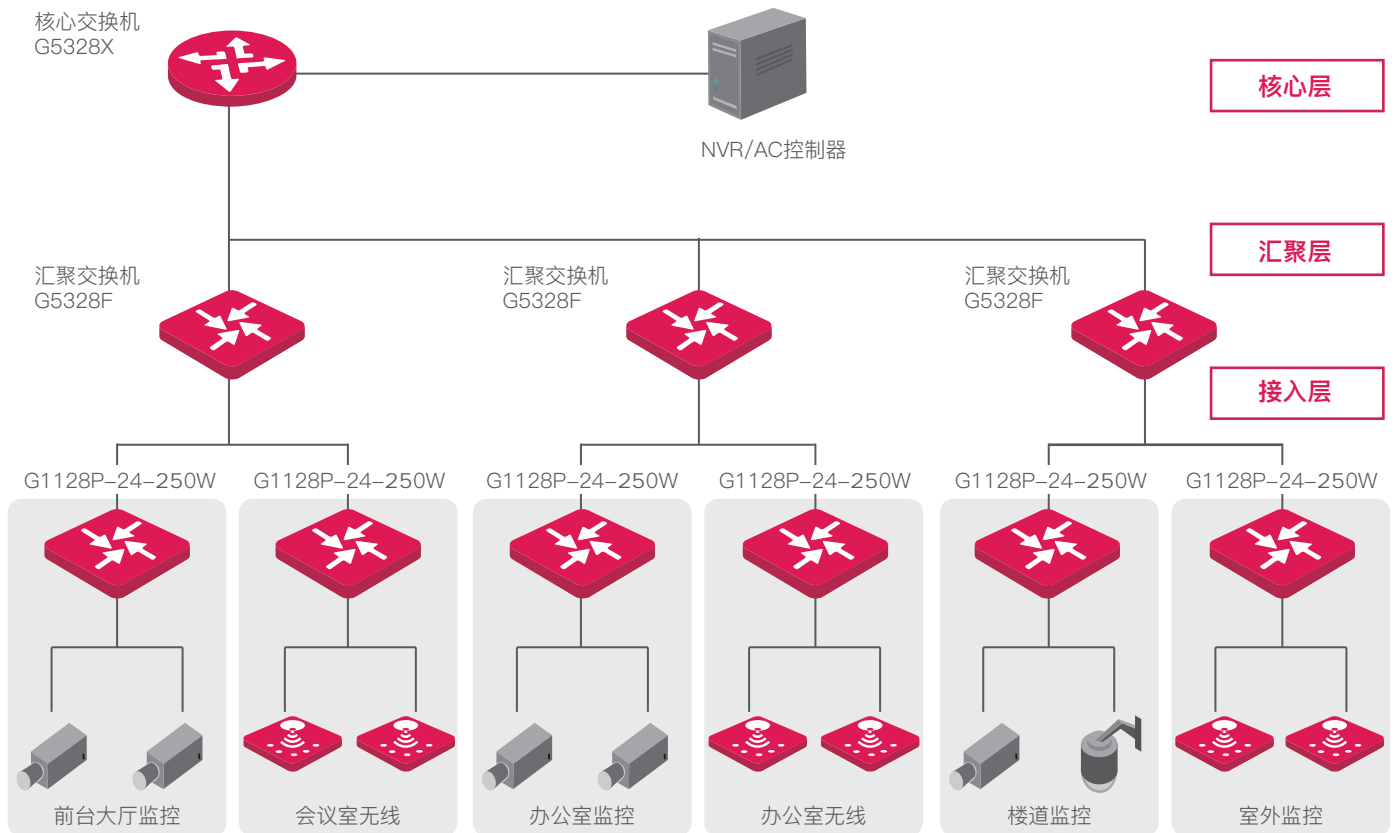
核心交换机
G5328X

NVR/AC控制器

核心层

汇聚层

汇聚交换机
G5328F

汇聚交换机
G5328F

汇聚交换机
G5328F

接入层

G1128P-24-250W

G1128P-24-250W

G1128P-24-250W

G1128P-24-250W

G1128P-24-250W

G1128P-24-250W

前台大厅监控

会议室无线

办公室监控

办公室无线

楼道监控

室外监控